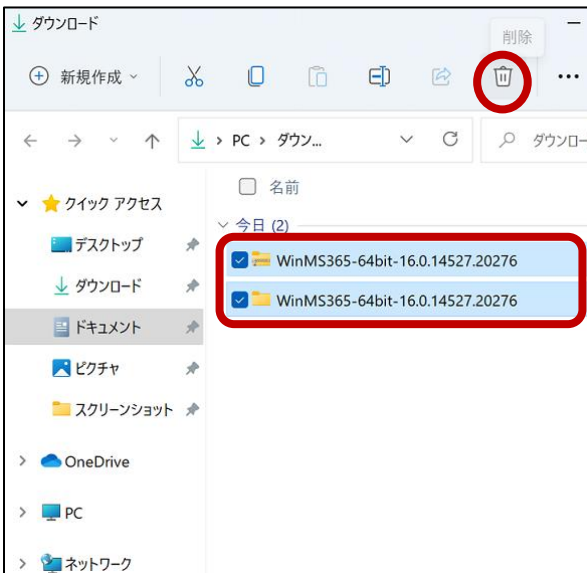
ダウンロード

削除

新規作成

PC > ダウン...

ダウンロー

名前

今日 (2)

WinMS365-64bit-16.0.14527.20276

WinMS365-64bit-16.0.14527.20276

クイック アクセス

デスクトップ

ダウンロード

ドキュメント

ピクチャ

スクリーンショット

OneDrive

PC

ネットワーク